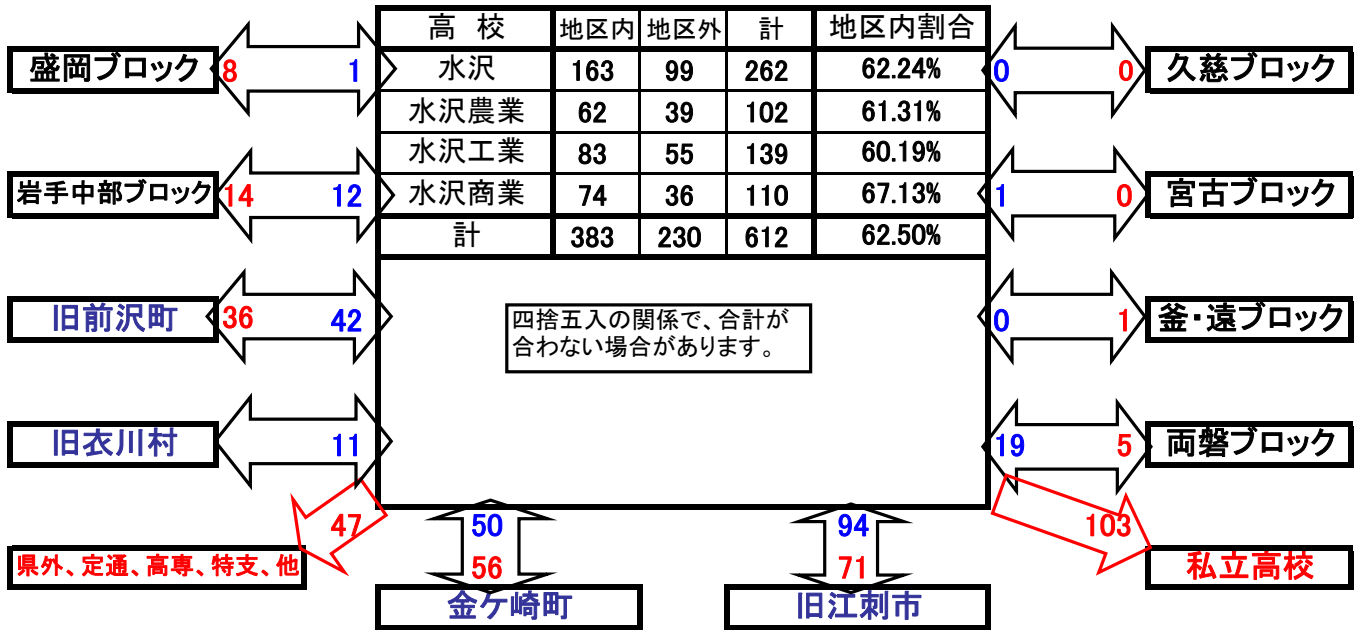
| 高　校 | 地区内 | 地区外 | 計 | 地区内割合 |
|---|---|---|---|---|
| 水沢 | 163 | 99 | 262 | 62.24% |
| 水沢農業 | 62 | 39 | 102 | 61.31% |
| 水沢工業 | 83 | 55 | 139 | 60.19% |
| 水沢商業 | 74 | 36 | 110 | 67.13% |
| 計 | 383 | 230 | 612 | 62.50% |

盛岡ブロック 8 1

岩手中部ブロック 14 12

旧前沢町 36 42

旧衣川村 11

47

県外、定通、高専、特支、他

四捨五入の関係で、合計が合わない場合があります。

久慈ブロック 0 0

宮古ブロック 1 0

釜・遠ブロック 0 1

両磐ブロック 19 5

103

私立高校

50
56
金ケ崎町

94
71
旧江刺市